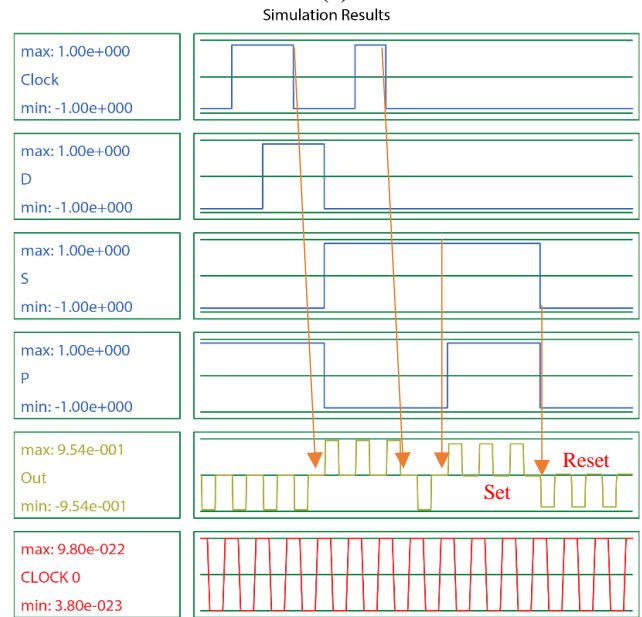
Simulation Results

max: 1.00e+000
Clock
min: -1.00e+000

max: 1.00e+000
D
min: -1.00e+000

max: 1.00e+000
S
min: -1.00e+000

max: 1.00e+000
P
min: -1.00e+000

max: 9.54e-001
Out
min: -9.54e-001

Reset
Set

max: 9.80e-022
CLOCK 0
min: 3.80e-023